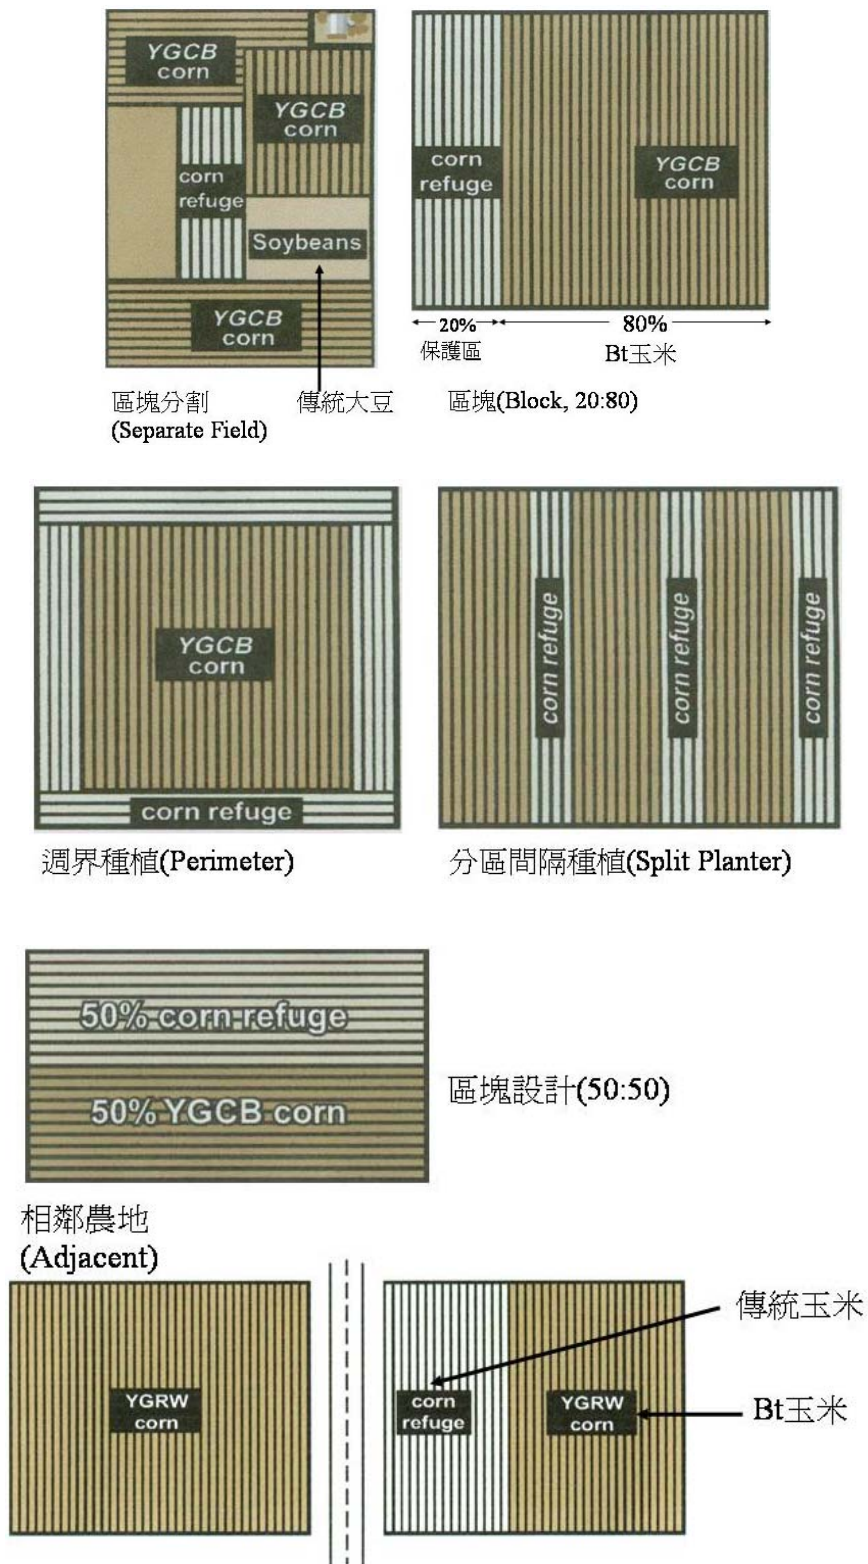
YGCB corn

YGCB corn

corn refuge

Soybeans

YGCB corn

corn refuge

YGCB corn

20%
保護區

80%
Bt玉米

區塊分割
(Separate Field)

傳統大豆

區塊(Block, 20:80)

YGCB corn

corn refuge

週界種植(Perimeter)

corn refuge

corn refuge

corn refuge

分區間隔種植(Split Planter)

50% corn refuge

50% YGCB corn

區塊設計(50:50)

相鄰農地
(Adjacent)

YGRW corn

corn refuge

YGRW corn

傳統玉米

Bt玉米